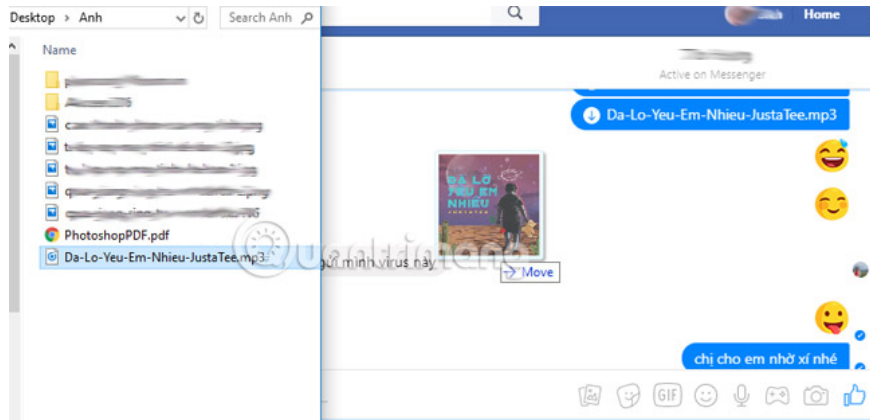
Desktop › Anh
Search Anh
Name
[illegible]
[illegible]
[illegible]
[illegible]
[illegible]
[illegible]
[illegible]
PhotoshopPDF.pdf
Da-Lo-Yeu-Em-Nhieu-JustaTee.mp3

Home
Active on Messenger
Da-Lo-Yeu-Em-Nhieu-JustaTee.mp3
ĐÃ LỠ YÊU EM NHIỀU
JUSTATEE
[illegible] mình virus này
→ Move
quantrimang
chị cho em nhờ xí nhé
GIF